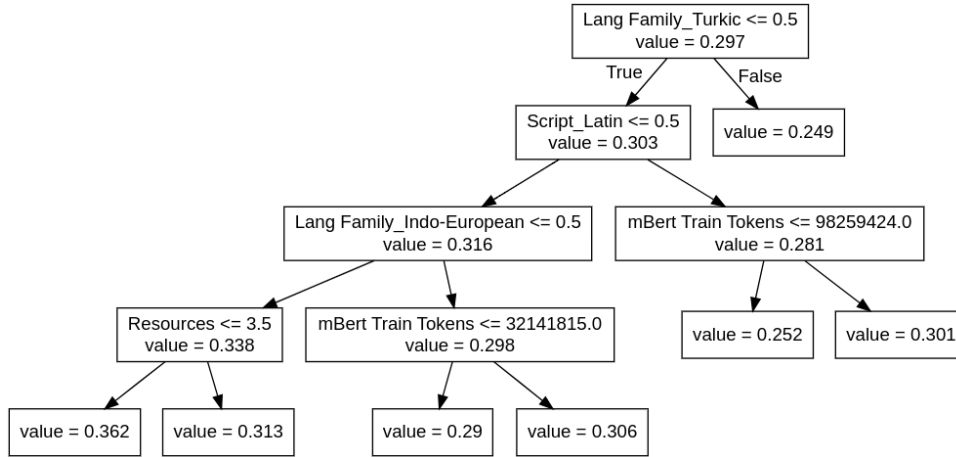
Lang Family_Turkic <= 0.5
value = 0.297

True

False

Script_Latin <= 0.5
value = 0.303

value = 0.249

Lang Family_Indo-European <= 0.5
value = 0.316

mBert Train Tokens <= 98259424.0
value = 0.281

Resources <= 3.5
value = 0.338

mBert Train Tokens <= 32141815.0
value = 0.298

value = 0.252

value = 0.301

value = 0.362

value = 0.313

value = 0.29

value = 0.306